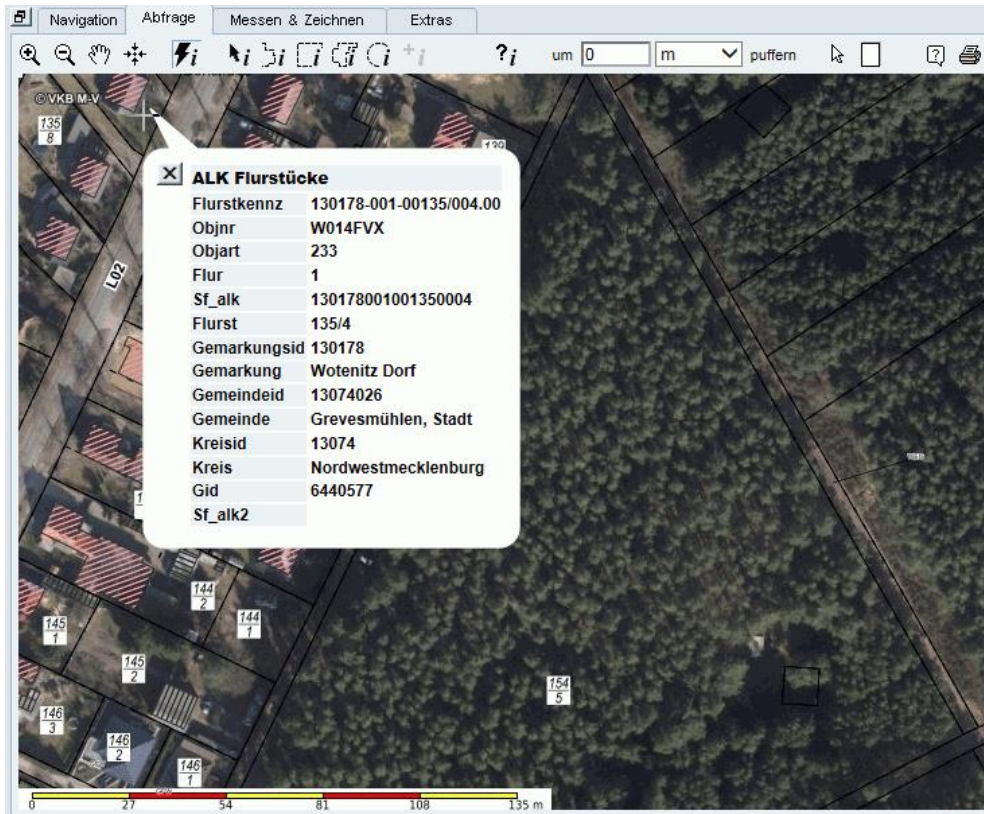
Navigation | Abfrage | Messen & Zeichnen | Extras

um 0 m puffern

© VKB M-V

$\frac{135}{8}$

139

L02

ALK Flurstücke

| | |
|---|---|
| Flurstkennz | 130178-001-00135/004.00 |
| Objnr | W014FVX |
| Objart | 233 |
| Flur | 1 |
| Sf_alk | 130178001001350004 |
| Flurst | 135/4 |
| Gemarkungsid | 130178 |
| Gemarkung | Wotenitz Dorf |
| Gemeindeid | 13074026 |
| Gemeinde | Grevesmühlen, Stadt |
| Kreisid | 13074 |
| Kreis | Nordwestmecklenburg |
| Gid | 6440577 |
| Sf_alk2 | |

$\frac{144}{2}$ $\frac{144}{1}$ $\frac{145}{1}$ $\frac{145}{2}$ $\frac{146}{3}$ $\frac{146}{2}$ $\frac{146}{1}$ $\frac{154}{5}$

0 27 54 81 108 135 m